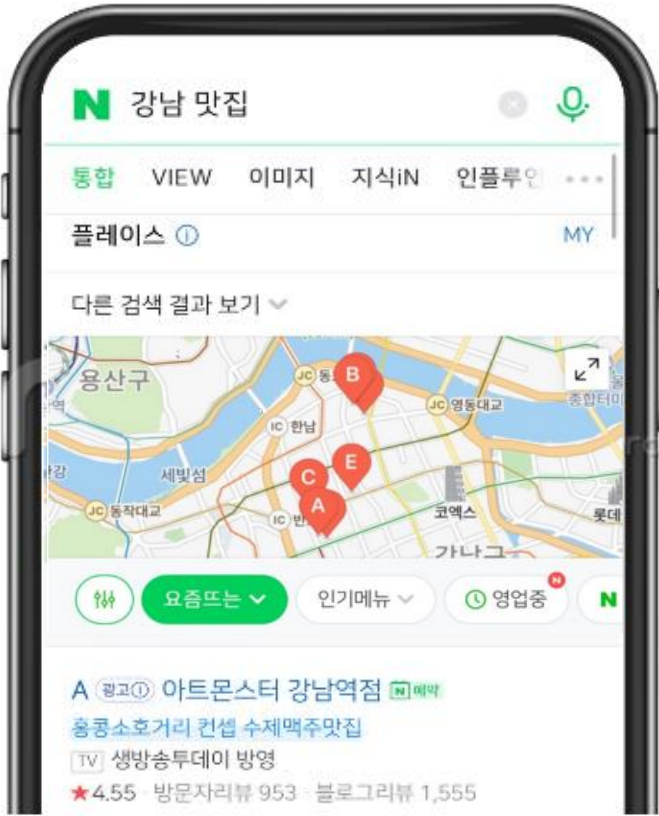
N 강남 맛집

통합 VIEW 이미지 지식iN 인플루언

플레이스 ⓘ MY

다른 검색 결과 보기

용산구
JC 동
B
JC 영동대교
종합터미
IC 한남
세빛섬
C
E
강
A
JC 동작대교
IC 반
코엑스
롯데
강남구

요즘뜨는 인기메뉴 영업중 N

A 광고ⓘ 아트몬스터 강남역점 N예약
홍콩소호거리 컨셉 수제맥주맛집
TV 생방송투데이 방영
★4.55 · 방문자리뷰 953 · 블로그리뷰 1,555